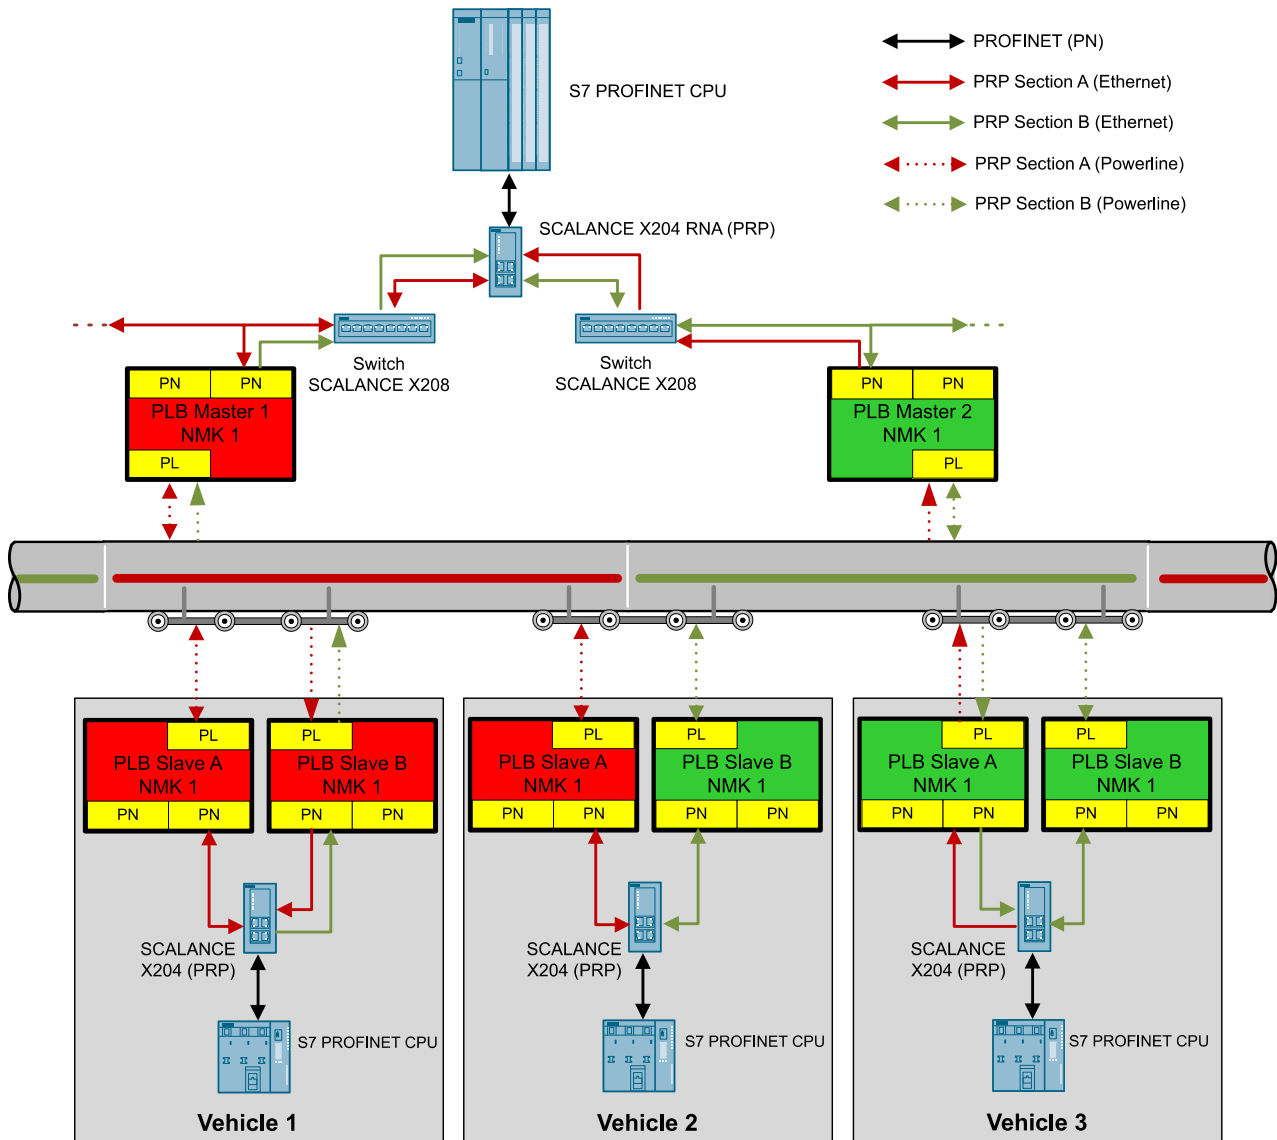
S7 PROFINET CPU

PROFINET (PN)
PRP Section A (Ethernet)
PRP Section B (Ethernet)
PRP Section A (Powerline)
PRP Section B (Powerline)

SCALANCE X204 RNA (PRP)

Switch
SCALANCE X208

Switch
SCALANCE X208

PN PN
PLB Master 1
NMK 1
PL

PN PN
PLB Master 2
NMK 1
PL

PL
PLB Slave A
NMK 1
PN PN

PL
PLB Slave B
NMK 1
PN PN

SCALANCE
X204 (PRP)

S7 PROFINET CPU

Vehicle 1

PL
PLB Slave A
NMK 1
PN PN

PL
PLB Slave B
NMK 1
PN PN

SCALANCE
X204 (PRP)

S7 PROFINET CPU

Vehicle 2

PL
PLB Slave A
NMK 1
PN PN

PL
PLB Slave B
NMK 1
PN PN

SCALANCE
X204 (PRP)

S7 PROFINET CPU

Vehicle 3